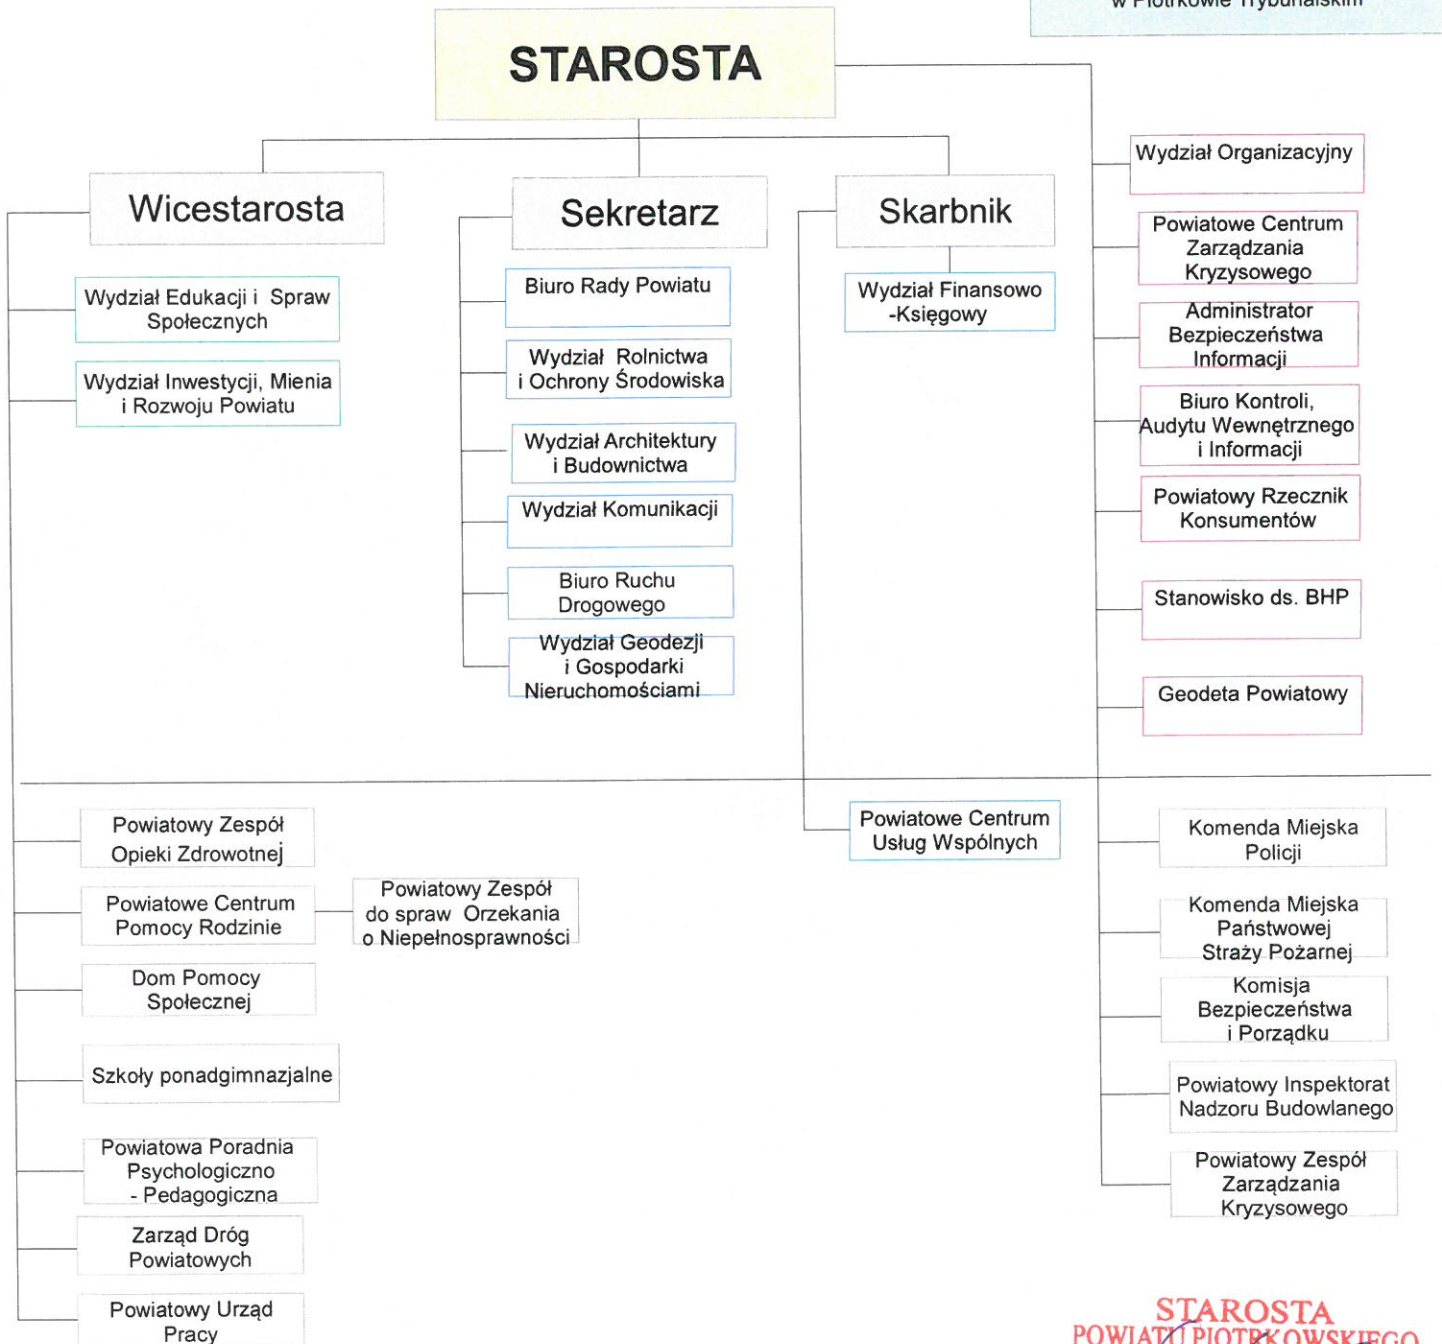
w Piotrkowie Trybunalskim

STAROSTA

Wicestarosta

Sekretarz

Skarbnik

Wydział Organizacyjny

Powiatowe Centrum Zarządzania Kryzysowego

Administrator Bezpieczeństwa Informacji

Biuro Kontroli, Audytu Wewnętrznego i Informacji

Powiatowy Rzecznik Konsumentów

Stanowisko ds. BHP

Geodeta Powiatowy

Wydział Edukacji i Spraw Społecznych

Wydział Inwestycji, Mienia i Rozwoju Powiatu

Biuro Rady Powiatu

Wydział Rolnictwa i Ochrony Środowiska

Wydział Architektury i Budownictwa

Wydział Komunikacji

Biuro Ruchu Drogowego

Wydział Geodezji i Gospodarki Nieruchomościami

Wydział Finansowo -Księgowy

Powiatowy Zespół Opieki Zdrowotnej

Powiatowe Centrum Pomocy Rodzinie

Powiatowy Zespół do spraw Orzekania o Niepełnosprawności

Dom Pomocy Społecznej

Szkoły ponadgimnazjalne

Powiatowa Poradnia Psychologiczno - Pedagogiczna

Zarząd Dróg Powiatowych

Powiatowy Urząd Pracy

Powiatowe Centrum Usług Wspólnych

Komenda Miejska Policji

Komenda Miejska Państwowej Straży Pożarnej

Komisja Bezpieczeństwa i Porządku

Powiatowy Inspektorat Nadzoru Budowlanego

Powiatowy Zespół Zarządzania Kryzysowego

STAROSTA
POWIATU PIOTRKOWSKIEGO